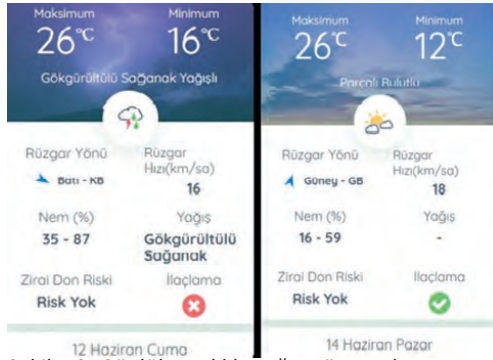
Maksimum
26℃
Minimum
16℃
Gökgürültülü Sağanak Yağışlı

Rüzgar Yönü
Batı - KB
Rüzgar Hızı(km/sa)
16
Nem (%)
35 - 87
Yağış
Gökgürültülü Sağanak
Zirai Don Riski
Risk Yok
İlaçlama

12 Haziran Cuma

Maksimum
26℃
Minimum
12℃
Parçalı Bulutlu

Rüzgar Yönü
Güney - GB
Rüzgar Hızı(km/sa)
18
Nem (%)
16 - 59
Yağış
-
Zirai Don Riski
Risk Yok
İlaçlama

14 Haziran Pazar